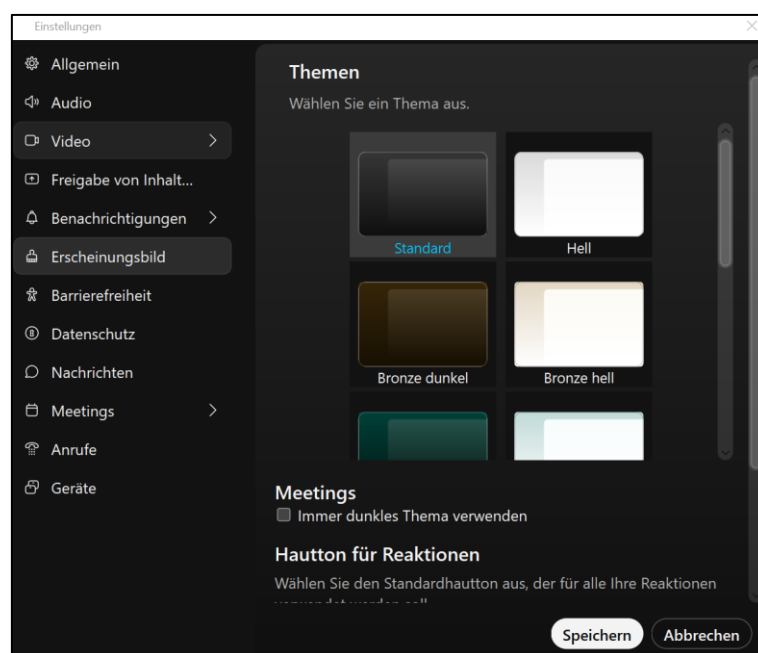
Einstellungen

Allgemein
Audio
Video
Freigabe von Inhalt...
Benachrichtigungen
Erscheinungsbild
Barrierefreiheit
Datenschutz
Nachrichten
Meetings
Anrufe
Geräte

Themen
Wählen Sie ein Thema aus.

Standard
Hell
Bronze dunkel
Bronze hell

Meetings
Immer dunkles Thema verwenden

Hautton für Reaktionen
Wählen Sie den Standardhautton aus, der für alle Ihre Reaktionen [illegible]

Speichern
Abbrechen